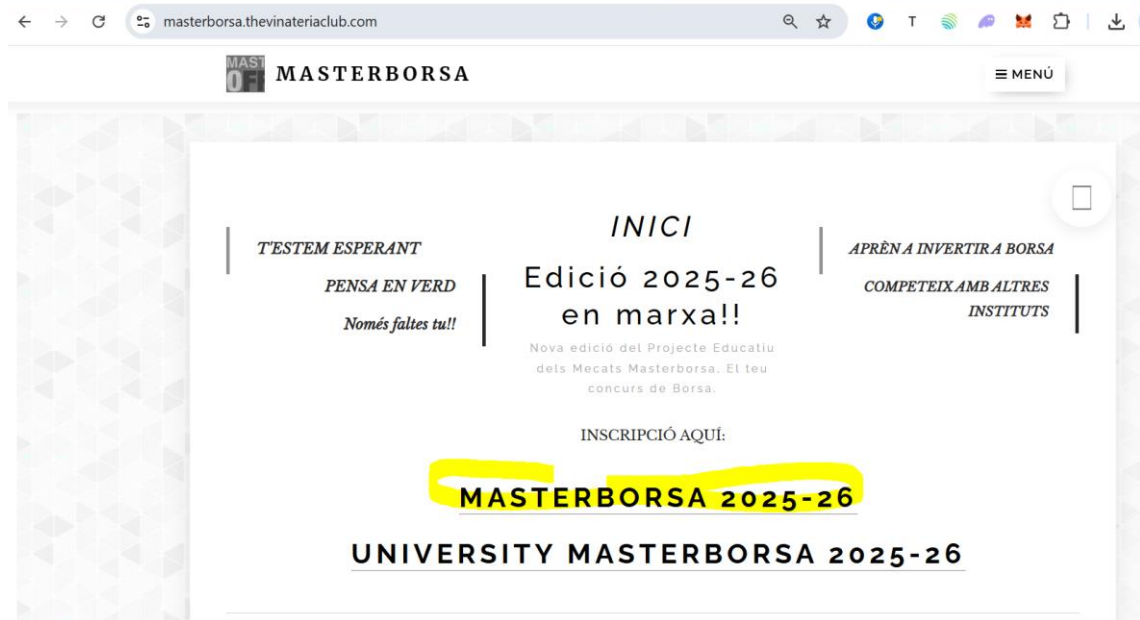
masterborsa.thevinateriaclub.com

MAST OF MASTERBORSA

≡ MENÚ

T'ESTEM ESPERANT

PENSA EN VERD

Només faltes tu!!

INICI

Edició 2025-26 en marxa!!

Nova edició del Projecte Educatiu dels Mecats Masterborsa. El teu concurs de Borsa.

APRÈN A INVERTIR A BORSA

COMPETEIX AMB ALTRES INSTITUTS

INSCRIPCIÓ AQUÍ:

MASTERBORSA 2025-26

UNIVERSITY MASTERBORSA 2025-26